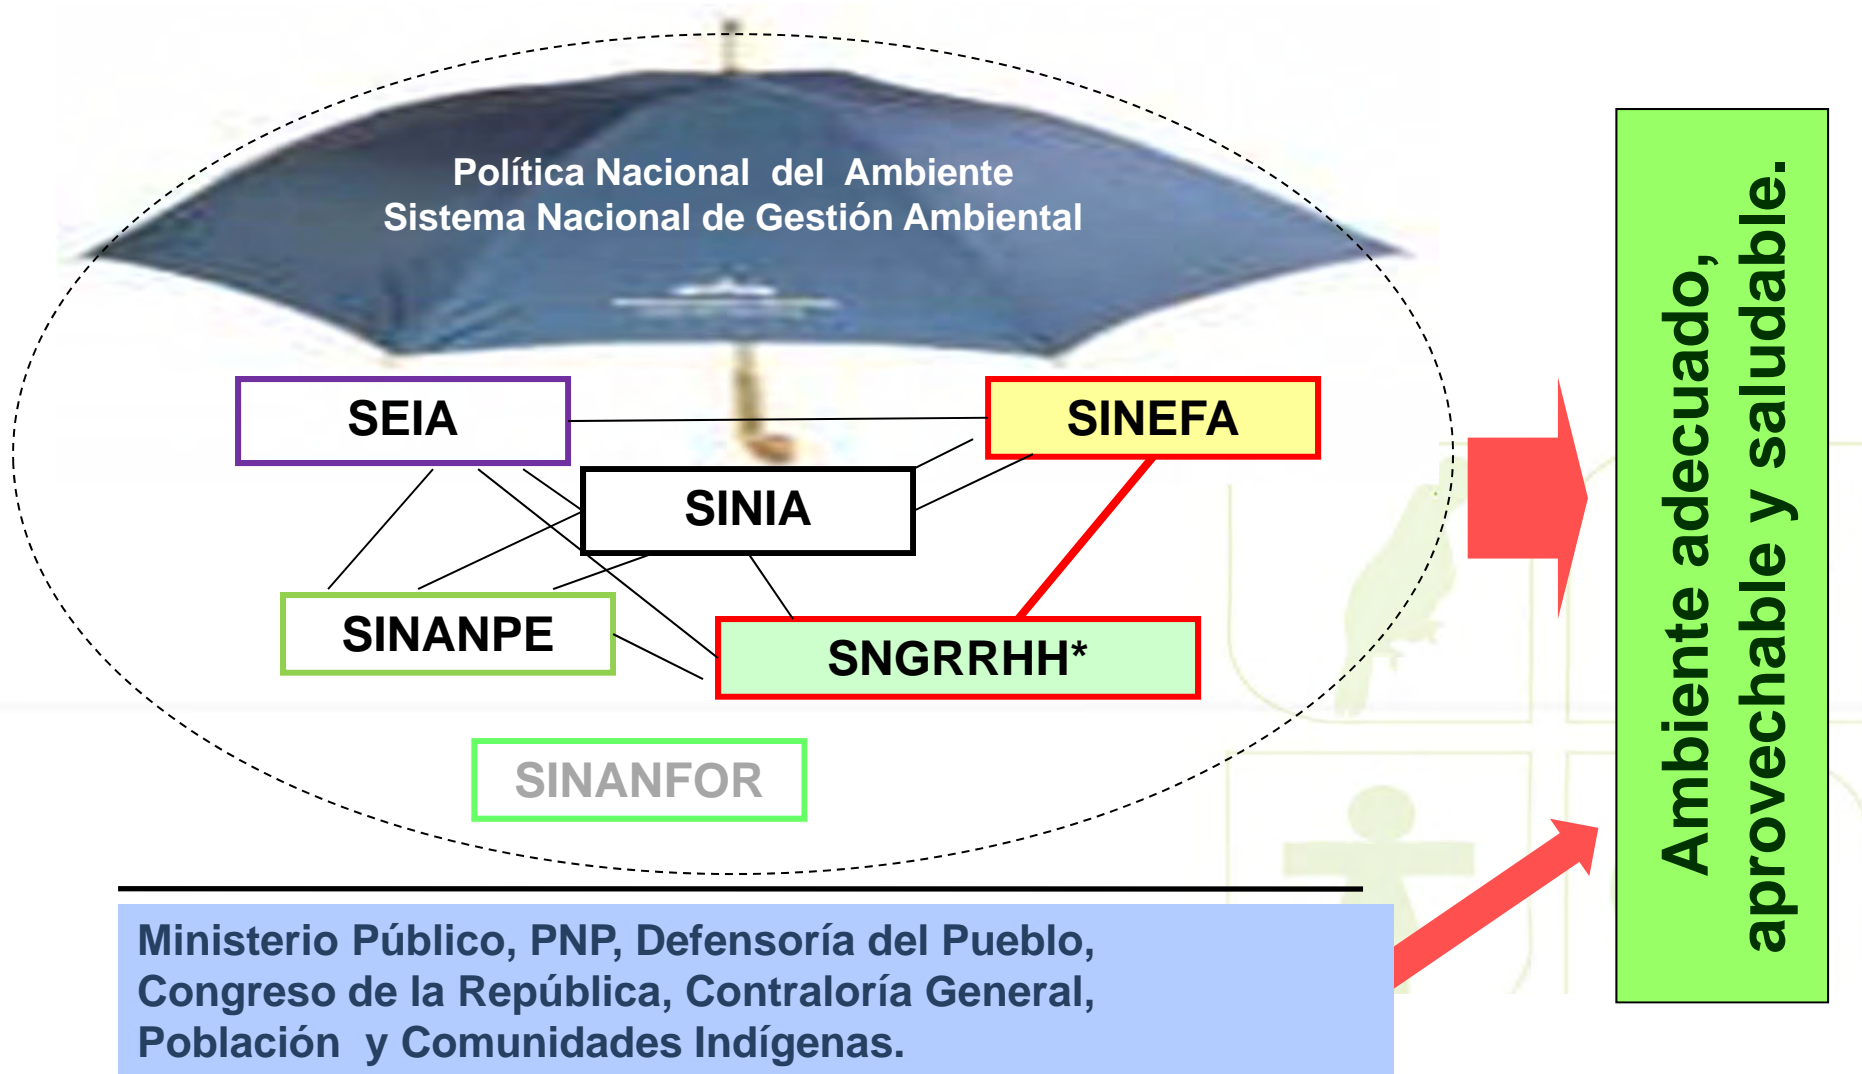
Política Nacional del Ambiente
Sistema Nacional de Gestión Ambiental

SEIA

SINEFA

SINIA

SINANPE

SNGRRHH*

SINANFOR

Ministerio Público, PNP, Defensoría del Pueblo, Congreso de la República, Contraloría General, Población y Comunidades Indígenas.

Ambiente adecuado, aprovechable y saludable.